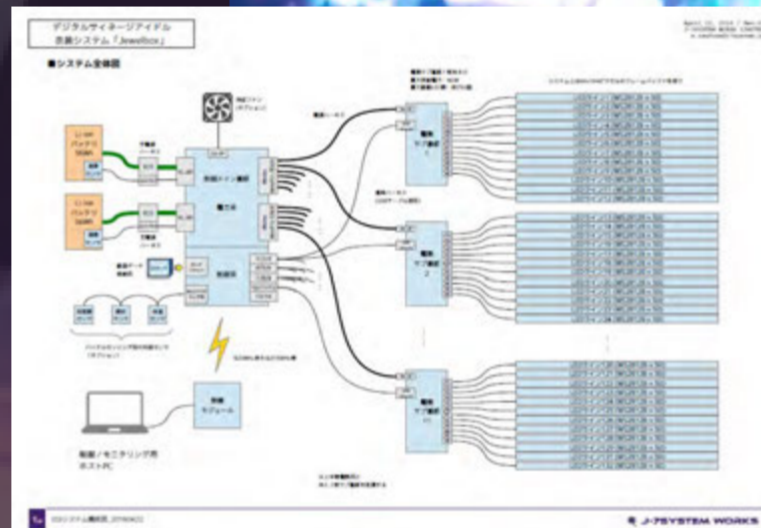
デジタルサイネージアイドル
制御システム「Jewelbox」

■システム全体図

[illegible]

電源
サブ基板
1

電源
サブ基板
2

電源
サブ基板

制御メイン基板

電力部

制御部

電源
モジュール

制御／モニタリング用
ホストPC

J-SYSTEM WORKS